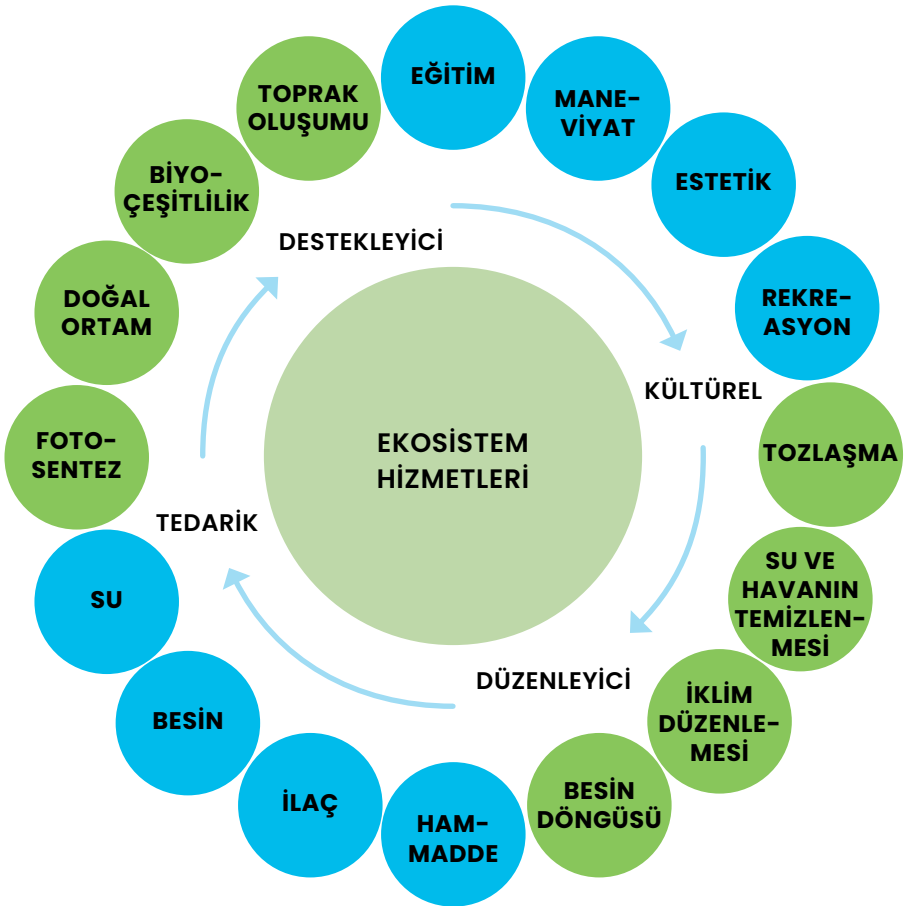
EKOSİSTEM HİZMETLERİ

DESTEKLEYİCİ

KÜLTÜREL

DÜZENLEYİCİ

TEDARİK

EĞİTİM

MANEVİYAT

ESTETİK

REKREASYON

TOZLAŞMA

SU VE HAVANIN TEMİZLENMESİ

İKLİM DÜZENLEMESİ

BESİN DÖNGÜSÜ

HAMMADDE

İLAÇ

BESİN

SU

FOTOSENTEZ

DOĞAL ORTAM

BİYOÇEŞİTLİLİK

TOPRAK OLUŞUMU